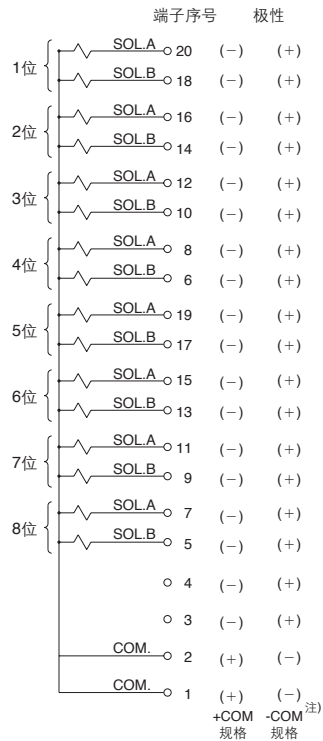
端子序号 极性

1位 SOL.A 20 (−) (+)
SOL.B 18 (−) (+)

2位 SOL.A 16 (−) (+)
SOL.B 14 (−) (+)

3位 SOL.A 12 (−) (+)
SOL.B 10 (−) (+)

4位 SOL.A 8 (−) (+)
SOL.B 6 (−) (+)

5位 SOL.A 19 (−) (+)
SOL.B 17 (−) (+)

6位 SOL.A 15 (−) (+)
SOL.B 13 (−) (+)

7位 SOL.A 11 (−) (+)
SOL.B 9 (−) (+)

8位 SOL.A 7 (−) (+)
SOL.B 5 (−) (+)

4 (−) (+)

3 (−) (+)

COM. 2 (+) (−)

COM. 1 (+) (−)

+COM 规格 -COM 规格 注)